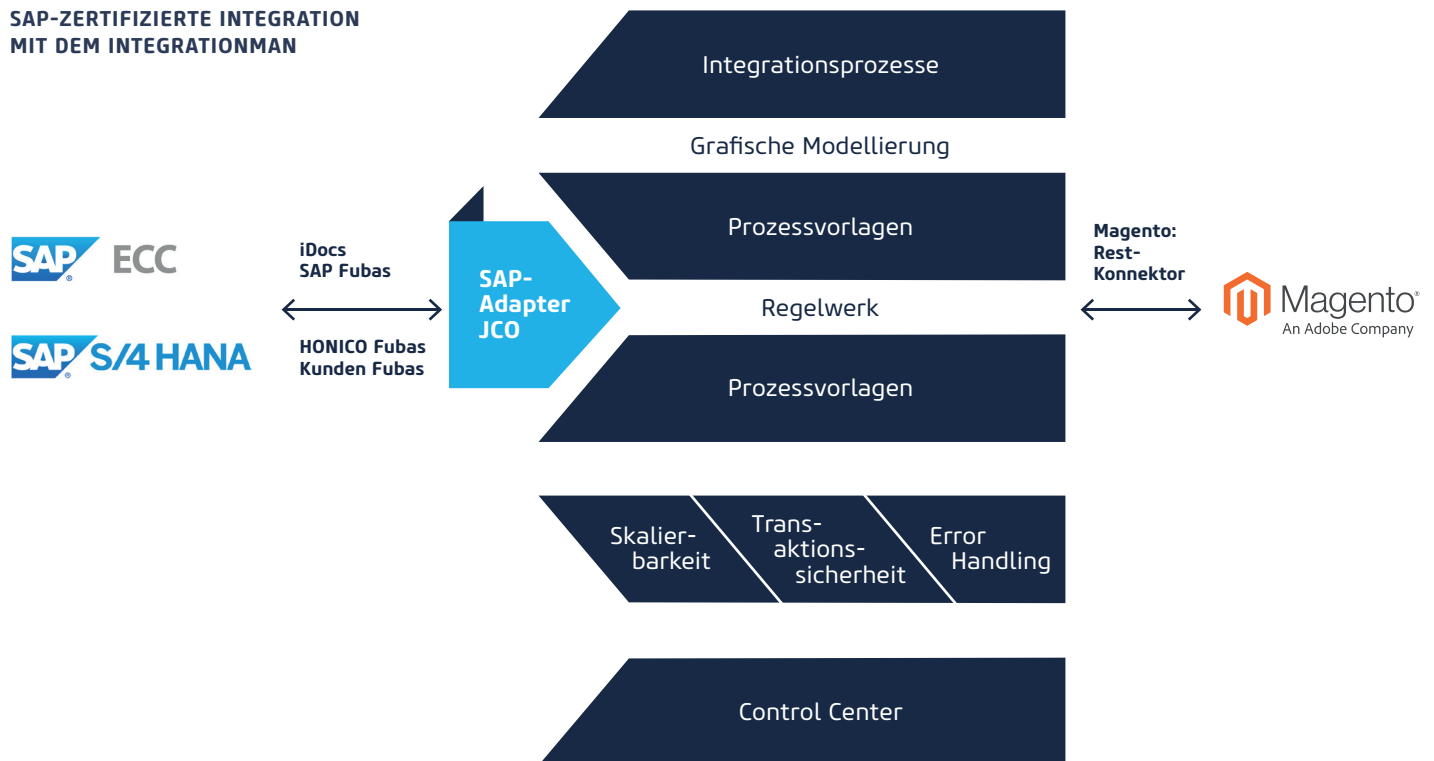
SAP-ZERTIFIZIERTE INTEGRATION
MIT DEM INTEGRATIONMAN

Integrationsprozesse

Grafische Modellierung

Prozessvorlagen

Regelwerk

Prozessvorlagen

SAP ECC

SAP S/4 HANA

iDocs
SAP Fubas

HONICO Fubas
Kunden Fubas

SAP-Adapter JCO

Magento: Rest-Konnektor

Magento
An Adobe Company

Skalierbarkeit

Transaktionssicherheit

Error Handling

Control Center